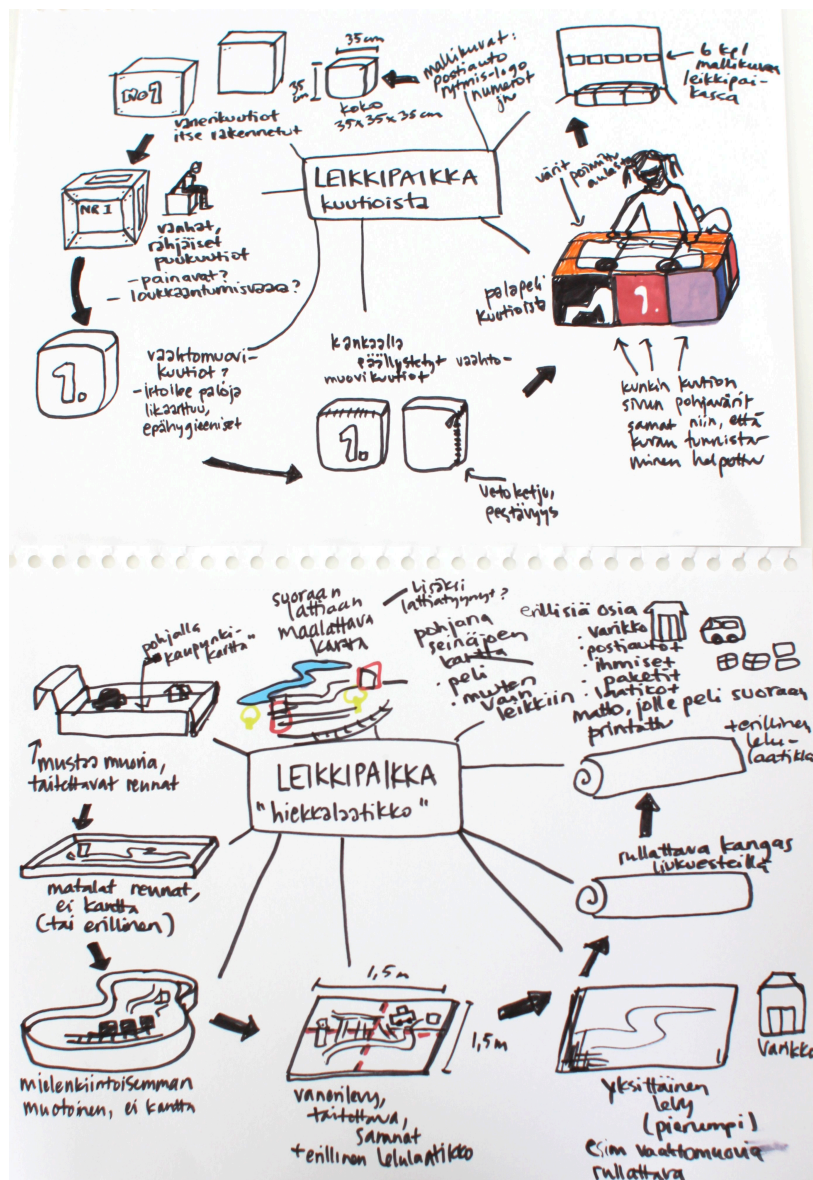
NO 1

vanerikuutiot itse rakennetut

35cm

35cm

koko 35 x 35 x 35 cm

mallikuvat: postiauto rytmis-logo numerot jne

6 kpl mallikuvan leikkipaikasta

LEIKKIPAIKKA kuutioista

NR 1

vaakat, rahjaiset puukuutiot
- painavat?
- loukkaantumisvaara?

värit

poimiva, aukot

palapeli kuutioista

1.

1.

vaahtomuovikuutiot?
- irtoilee paloja
likaantuu, epähygieeniset

kankaalla päällystetyt vaahtomuovikuutiot

1.

vetoketju, pestävyys

kunkin kuution sivun pohjavärit samat niin, että kuvan tunnistaminen helpottuu

suoraan lattiaan maalattava kartta

- lisäksi lattiatyynyt?

pohjalla kaupunkikartta

pohjana seinäjoen kartta
- peli
- muuten vaan leikkiin

erillisiä osia
- varikko
- postiautot
- ihmiset
- paketit
- kartikot

matto, jolle peli suoraan printattu

+ erillinen lelulaatikko

LEIKKIPAIKKA "hiekkalaatikko"

mustaa muovia, taitettavat reunat

matalat reunat, ei kantta (tai erillinen)

rullattava kangas liukuesteillä

1,5 m

1,5 m

mielenkiintoisemman muotoinen, ei kantta

vanerilevy, taitettava, saranat + erillinen lelulaatikko

yksittäinen levy (pienempi)
esim vaahtomuovi rullattava

Varikko